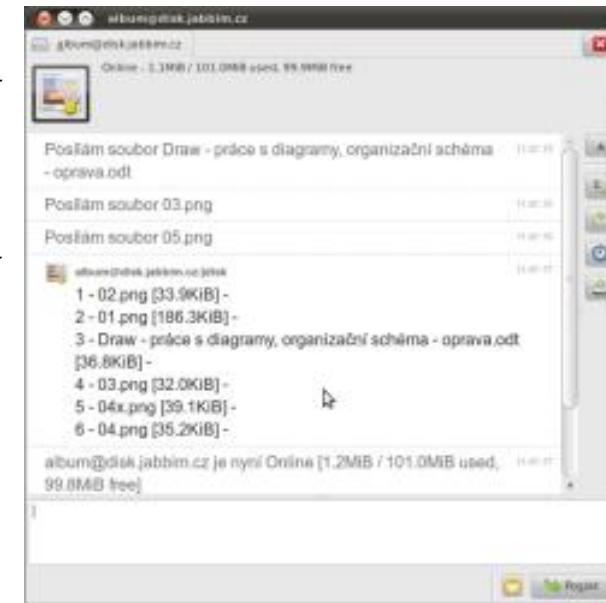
album@disk.jabbim.cz

album@disk.jabbim.cz

Online - 1.1MiB / 101.0MiB used, 99.9MiB free

Posílám soubor Draw - práce s diagramy, organizační schéma - oprava.odt

Posílám soubor 03.png

Posílám soubor 05.png

album@disk.jabbim.cz/jitek

1 - 02.png [33.9KiB] -
2 - 01.png [186.3KiB] -
3 - Draw - práce s diagramy, organizační schéma - oprava.odt [36.8KiB] -
4 - 03.png [32.0KiB] -
5 - 04x.png [39.1KiB] -
6 - 04.png [35.2KiB] -

album@disk.jabbim.cz je nyní Online [1.2MiB / 101.0MiB used, 99.8MiB free]

Poslat